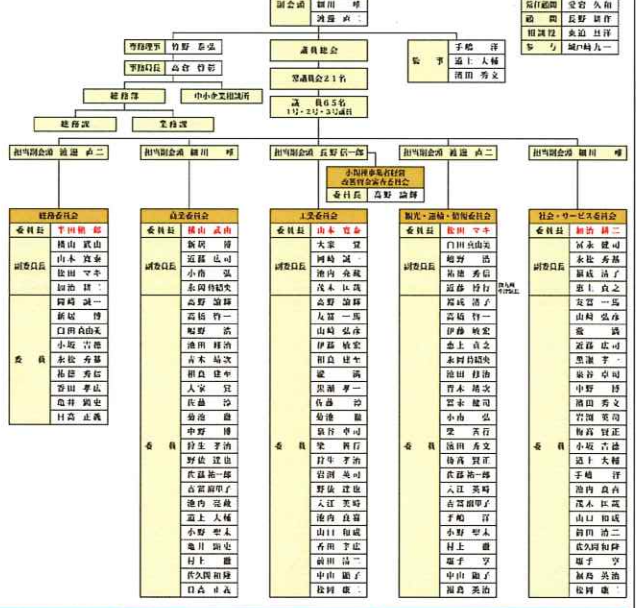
副会頭　細川　　呼
　　　　渡邊　貞二

最高顧問　安倉　久和
顧　問　長野　信作
相談役　東迫　旦洋
参　与　城戸崎九一

専務理事　竹野　忠弘

事務局長　高倉　哲彦

議員総会

常議員会２１名

議　員６５名
１号・２号・３号議員

監　事　手嶋　　洋
　　　　道上　大輔
　　　　池田　秀文

総務部

中小企業相談所

総務課

業務課

担当副会頭　渡邊　貞二

担当副会頭　細川　　呼

担当副会頭　長野　信一郎

担当副会頭　渡邊　貞二

担当副会頭　細川　　呼

小規模事業者経営改善資金審査会
委員長　高野　論輝

総務委員会
| 委員長 | 平田　和郎 |
|---|---|
| 副委員長 | 横山　武由 |
| | 山本　喜泰 |
| | 松田　マキ |
| | 加治　謙二 |
| 委員 | 岡崎　誠一 |
| | 新居　　博 |
| | 白岡　由由美 |
| | 小坂　吉德 |
| | 永松　秀基 |
| | 杉浦　　信 |
| | 香田　孝広 |
| | 亀井　敏史 |
| | 日高　正義 |

商業委員会
| 委員長 | 横山　武由 |
|---|---|
| 副委員長 | 新居　　博 |
| | 近藤　広司 |
| | 小南　　弘 |
| | 系岡　修紹史 |
| 委員 | 高野　論輝 |
| | 高橋　竹一 |
| | 堀野　　浩 |
| | 池田　雅治 |
| | 青木　瑞文 |
| | 相良　建史 |
| | 大家　　賢 |
| | 佐藤　　治 |
| | 菊池　　徹 |
| | 中野　　博 |
| | 鈴生　孝治 |
| | 野依　建也 |
| | 武居　祐一郎 |
| | 古賀　由甲子 |
| | 池内　克義 |
| | 道上　大輔 |
| | 小野　聖太 |
| | 亀川　顕史 |
| | 村上　　徹 |
| | 佐久間　和隆 |
| | 日高　正義 |

工業委員会
| 委員長 | 山本　喜泰 |
|---|---|
| 副委員長 | 大家　　賢 |
| | 岡崎　誠一 |
| | 池内　良範 |
| | 茂木　正茂 |
| 委員 | 高野　論輝 |
| | 友廣　一馬 |
| | 山崎　弘彦 |
| | 伊藤　敏史 |
| | 相良　建史 |
| | 堀　　　満 |
| | 児瀬　孝一 |
| | 佐藤　　治 |
| | 菊池　　徹 |
| | 鼠谷　幸司 |
| | 楚　　四行 |
| | 鈴生　孝治 |
| | 岩渕　英司 |
| | 野依　建也 |
| | 入江　英昭 |
| | 池内　良義 |
| | 山口　和成 |
| | 香田　孝広 |
| | 前田　浩二 |
| | 中山　聡子 |
| | 松岡　康一 |

観光・運輸・情報委員会
| 委員長 | 松田　マキ |
|---|---|
| 副委員長 | 白岡　由由美 |
| | 堀野　　浩 |
| | 高徳　秀信 |
| | 近藤　修治 |
| 委員 | 福成　清子 |
| | 高橋　竹一 |
| | 伊藤　敏史 |
| | 池上　真之 |
| | 系岡　修紹史 |
| | 池田　雅治 |
| | 青木　瑞文 |
| | 笹本　正司 |
| | 小南　　弘 |
| | 楚　　五行 |
| | 池田　秀文 |
| | 徳善　賢正 |
| | 武居　祐一郎 |
| | 入江　英昭 |
| | 古賀　由甲子 |
| | 手嶋　　洋 |
| | 小野　聖太 |
| | 村上　　徹 |
| | 堀子　　亨 |
| | 中山　聡子 |
| | 福倉　英治 |

社会・サービス委員会
| 委員長 | 加治　謙二 |
|---|---|
| 副委員長 | 冨永　健司 |
| | 永松　秀基 |
| | 福成　清子 |
| | 池上　真之 |
| 委員 | 友廣　一馬 |
| | 山崎　弘彦 |
| | 堀　　　満 |
| | 近藤　武司 |
| | 黒瀬　孝一 |
| | 嶺谷　幸司 |
| | 中野　　博 |
| | 池田　秀文 |
| | 岩渕　英司 |
| | 徳善　賢正 |
| | 小坂　吉德 |
| | 道上　大輔 |
| | 手嶋　　洋 |
| | 池内　良義 |
| | 茂木　正茂 |
| | 山口　和成 |
| | 前田　浩二 |
| | 佐久間　和隆 |
| | 堀子　　亨 |
| | 福倉　英治 |
| | 松岡　康一 |